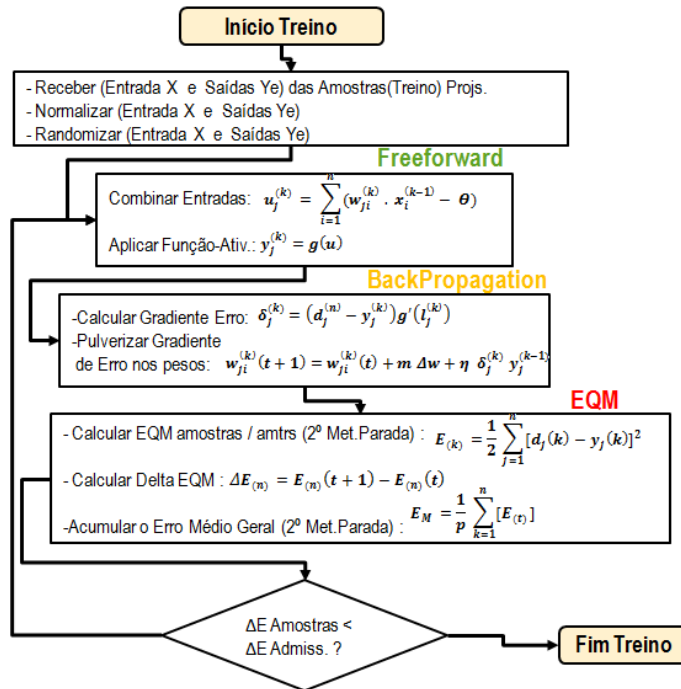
Início Treino

- Receber (Entrada X e Saídas Ye) das Amostras(Treino) Projs.
- Normalizar (Entrada X e Saídas Ye)
- Randomizar (Entrada X e Saídas Ye)

Freeforward

Combinar Entradas: $u_j^{(k)} = \sum_{i=1}^{n}(w_{ji}^{(k)} . x_i^{(k-1)} - \theta)$

Aplicar Função-Ativ.: $y_j^{(k)} = g(u)$

BackPropagation

-Calcular Gradiente Erro: $\delta_j^{(k)} = (d_j^{(n)} - y_j^{(k)})g'(l_j^{(k)})$
-Pulverizar Gradiente de Erro nos pesos: $w_{ji}^{(k)}(t+1) = w_{ji}^{(k)}(t) + m\ \Delta w + \eta\ \delta_j^{(k)}\ y_j^{(k-1)}$

EQM

- Calcular EQM amostras / amtrs (2º Met.Parada) : $E_{(k)} = \frac{1}{2}\sum_{j=1}^{n}[d_j(k) - y_j(k)]^2$

- Calcular Delta EQM : $\Delta E_{(n)} = E_{(n)}(t+1) - E_{(n)}(t)$

-Acumular o Erro Médio Geral (2º Met.Parada) : $E_M = \frac{1}{p}\sum_{k=1}^{n}[E_{(t)}]$

ΔE Amostras < ΔE Admiss. ?

Fim Treino